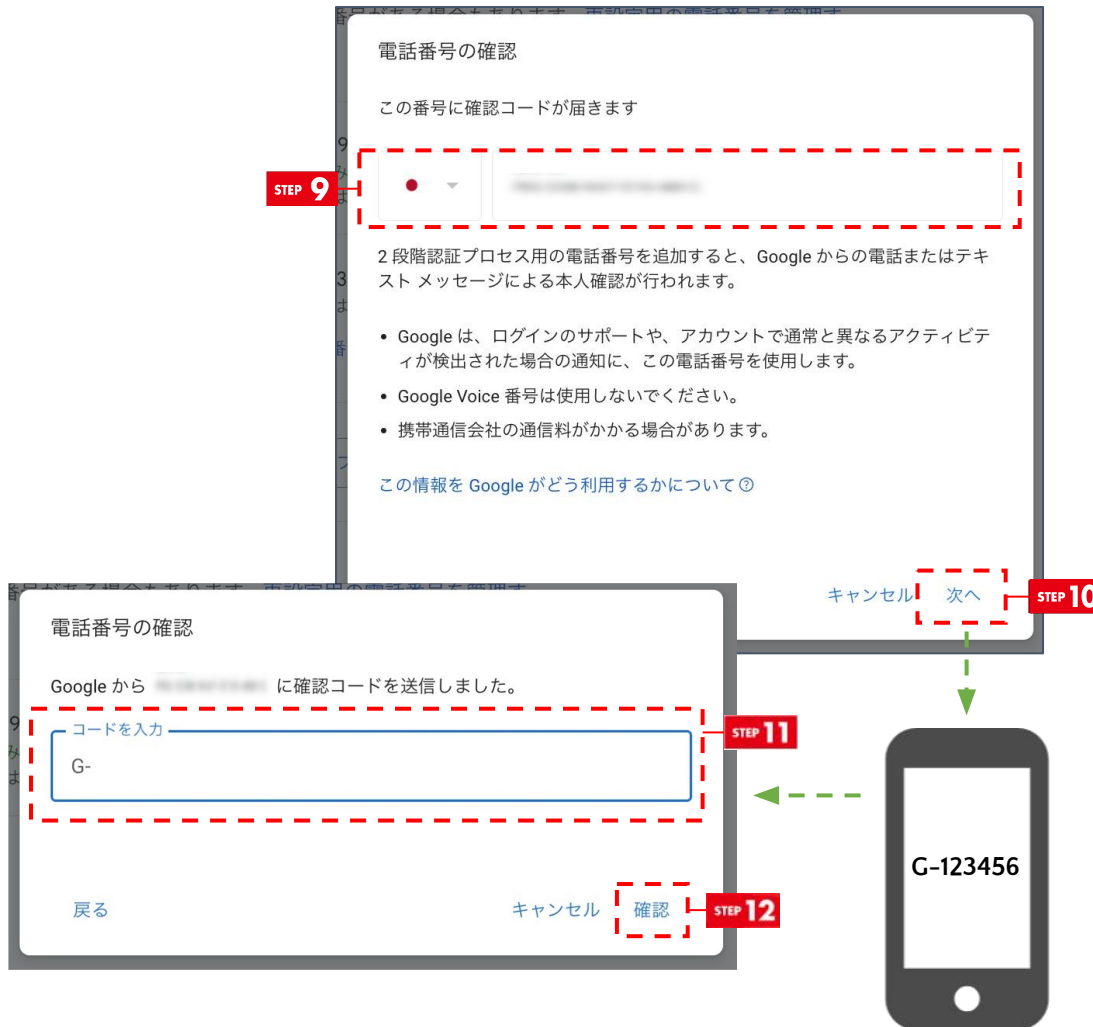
電話番号の確認

この番号に確認コードが届きます

STEP 9

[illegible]

2 段階認証プロセス用の電話番号を追加すると、Google からの電話またはテキスト メッセージによる本人確認が行われます。

• Google は、ログインのサポートや、アカウントで通常と異なるアクティビティが検出された場合の通知に、この電話番号を使用します。
• Google Voice 番号は使用しないでください。
• 携帯通信会社の通信料がかかる場合があります。

この情報を Google がどう利用するかについて

キャンセル 次へ

STEP 10

電話番号の確認

Google から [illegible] に確認コードを送信しました。

コードを入力

G-

STEP 11

戻る キャンセル 確認

STEP 12

G-123456